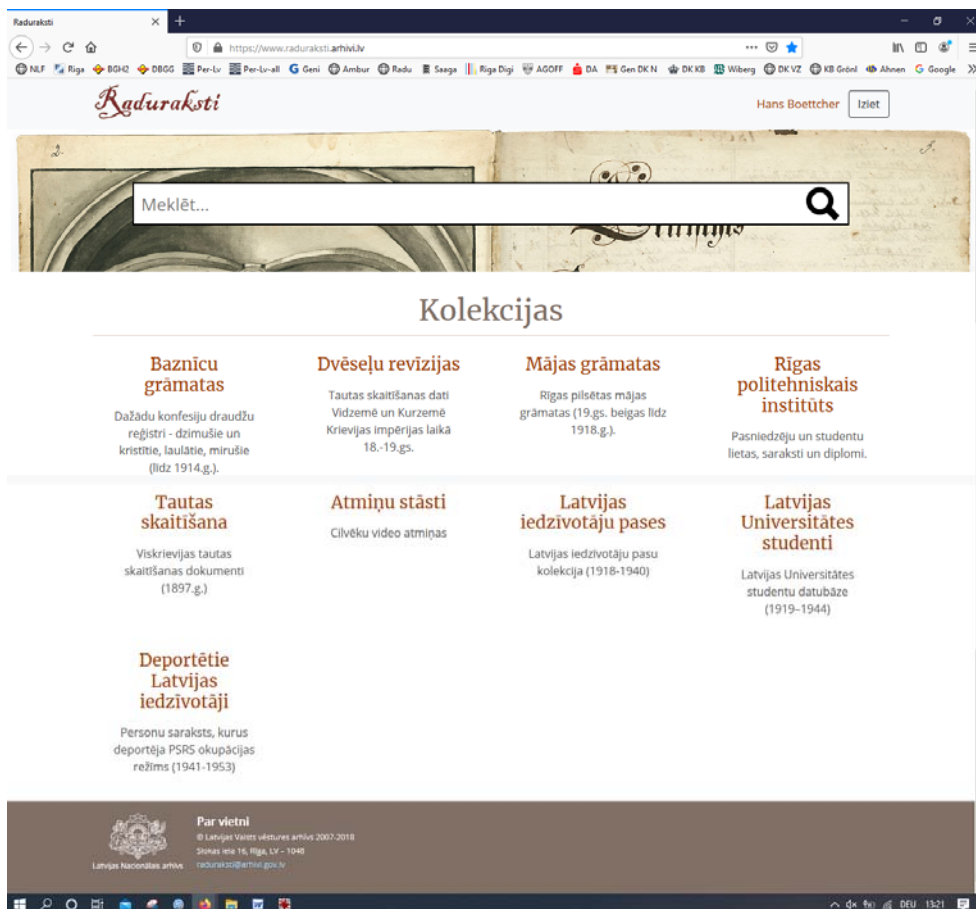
Raduraksti × +

https://www.raduraksti.arhivi.lv

NLF Riga BGH2 DBGG Per-Lv Per-Lv-all Geni Ambur Radu Saaga Riga Digi AGOFF DA Gen DK N DK KB Wiberg DK VZ KB Grönl Ahnen Google

Raduraksti

Hans Boettcher Iziet

Meklēt...

Kolekcijas

Baznīcu grāmatas

Dažādu konfesiju draudžu reģistri - dzimušie un kristītie, laulātie, mirušie (līdz 1914.g.).

Dvēseļu revīzijas

Tautas skaitīšanas dati Vidzemē un Kurzemē Krievijas impērijas laikā 18.-19.gs.

Mājas grāmatas

Rīgas pilsētas mājas grāmatas (19.gs. beigas līdz 1918.g.).

Rīgas politehniskais institūts

Pasniedzēju un studentu lietas, saraksti un diplomi.

Tautas skaitīšana

Viskrievijas tautas skaitīšanas dokumenti (1897.g.)

Atmiņu stāsti

Cilvēku video atmiņas

Latvijas iedzīvotāju pases

Latvijas iedzīvotāju pasu kolekcija (1918-1940)

Latvijas Universitātes studenti

Latvijas Universitātes studentu datubāze (1919-1944)

Deportētie Latvijas iedzīvotāji

Personu saraksts, kurus deportēja PSRS okupācijas režīms (1941-1953)

Latvijas Nacionālais arhīvs

Par vietni

© Latvijas Valsts vēstures arhīvs 2007-2018

Slokas iela 16, Rīga, LV - 1048

raduraksti@arhivi.gov.lv

DEU 13:21